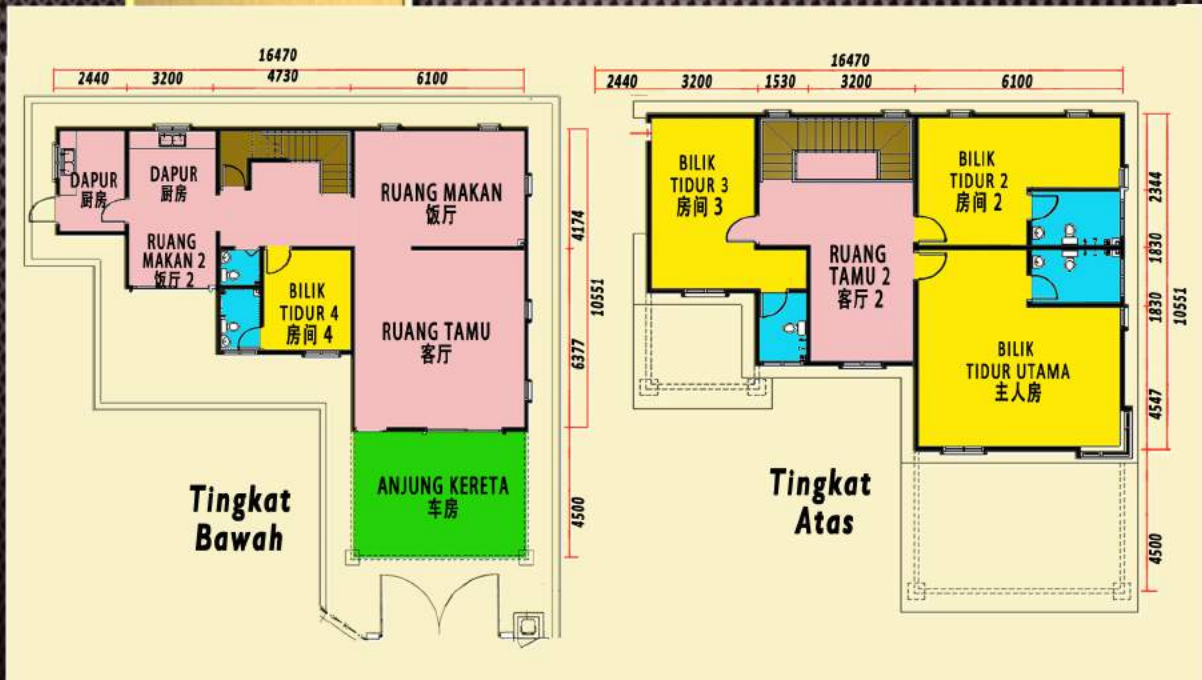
16470

2440 3200 4730 6100

DAPUR 厨房

DAPUR 厨房

RUANG MAKAN 饭厅

RUANG MAKAN 2 饭厅 2

BILIK TIDUR 4 房间 4

RUANG TAMU 客厅

ANJUNG KERETA 车房

4174 10551 6377 4500

Tingkat Bawah

16470

2440 3200 1530 3200 6100

BILIK TIDUR 3 房间 3

RUANG TAMU 2 客厅 2

BILIK TIDUR 2 房间 2

BILIK TIDUR UTAMA 主人房

2344 1830 1830 10551 4547 4500

Tingkat Atas